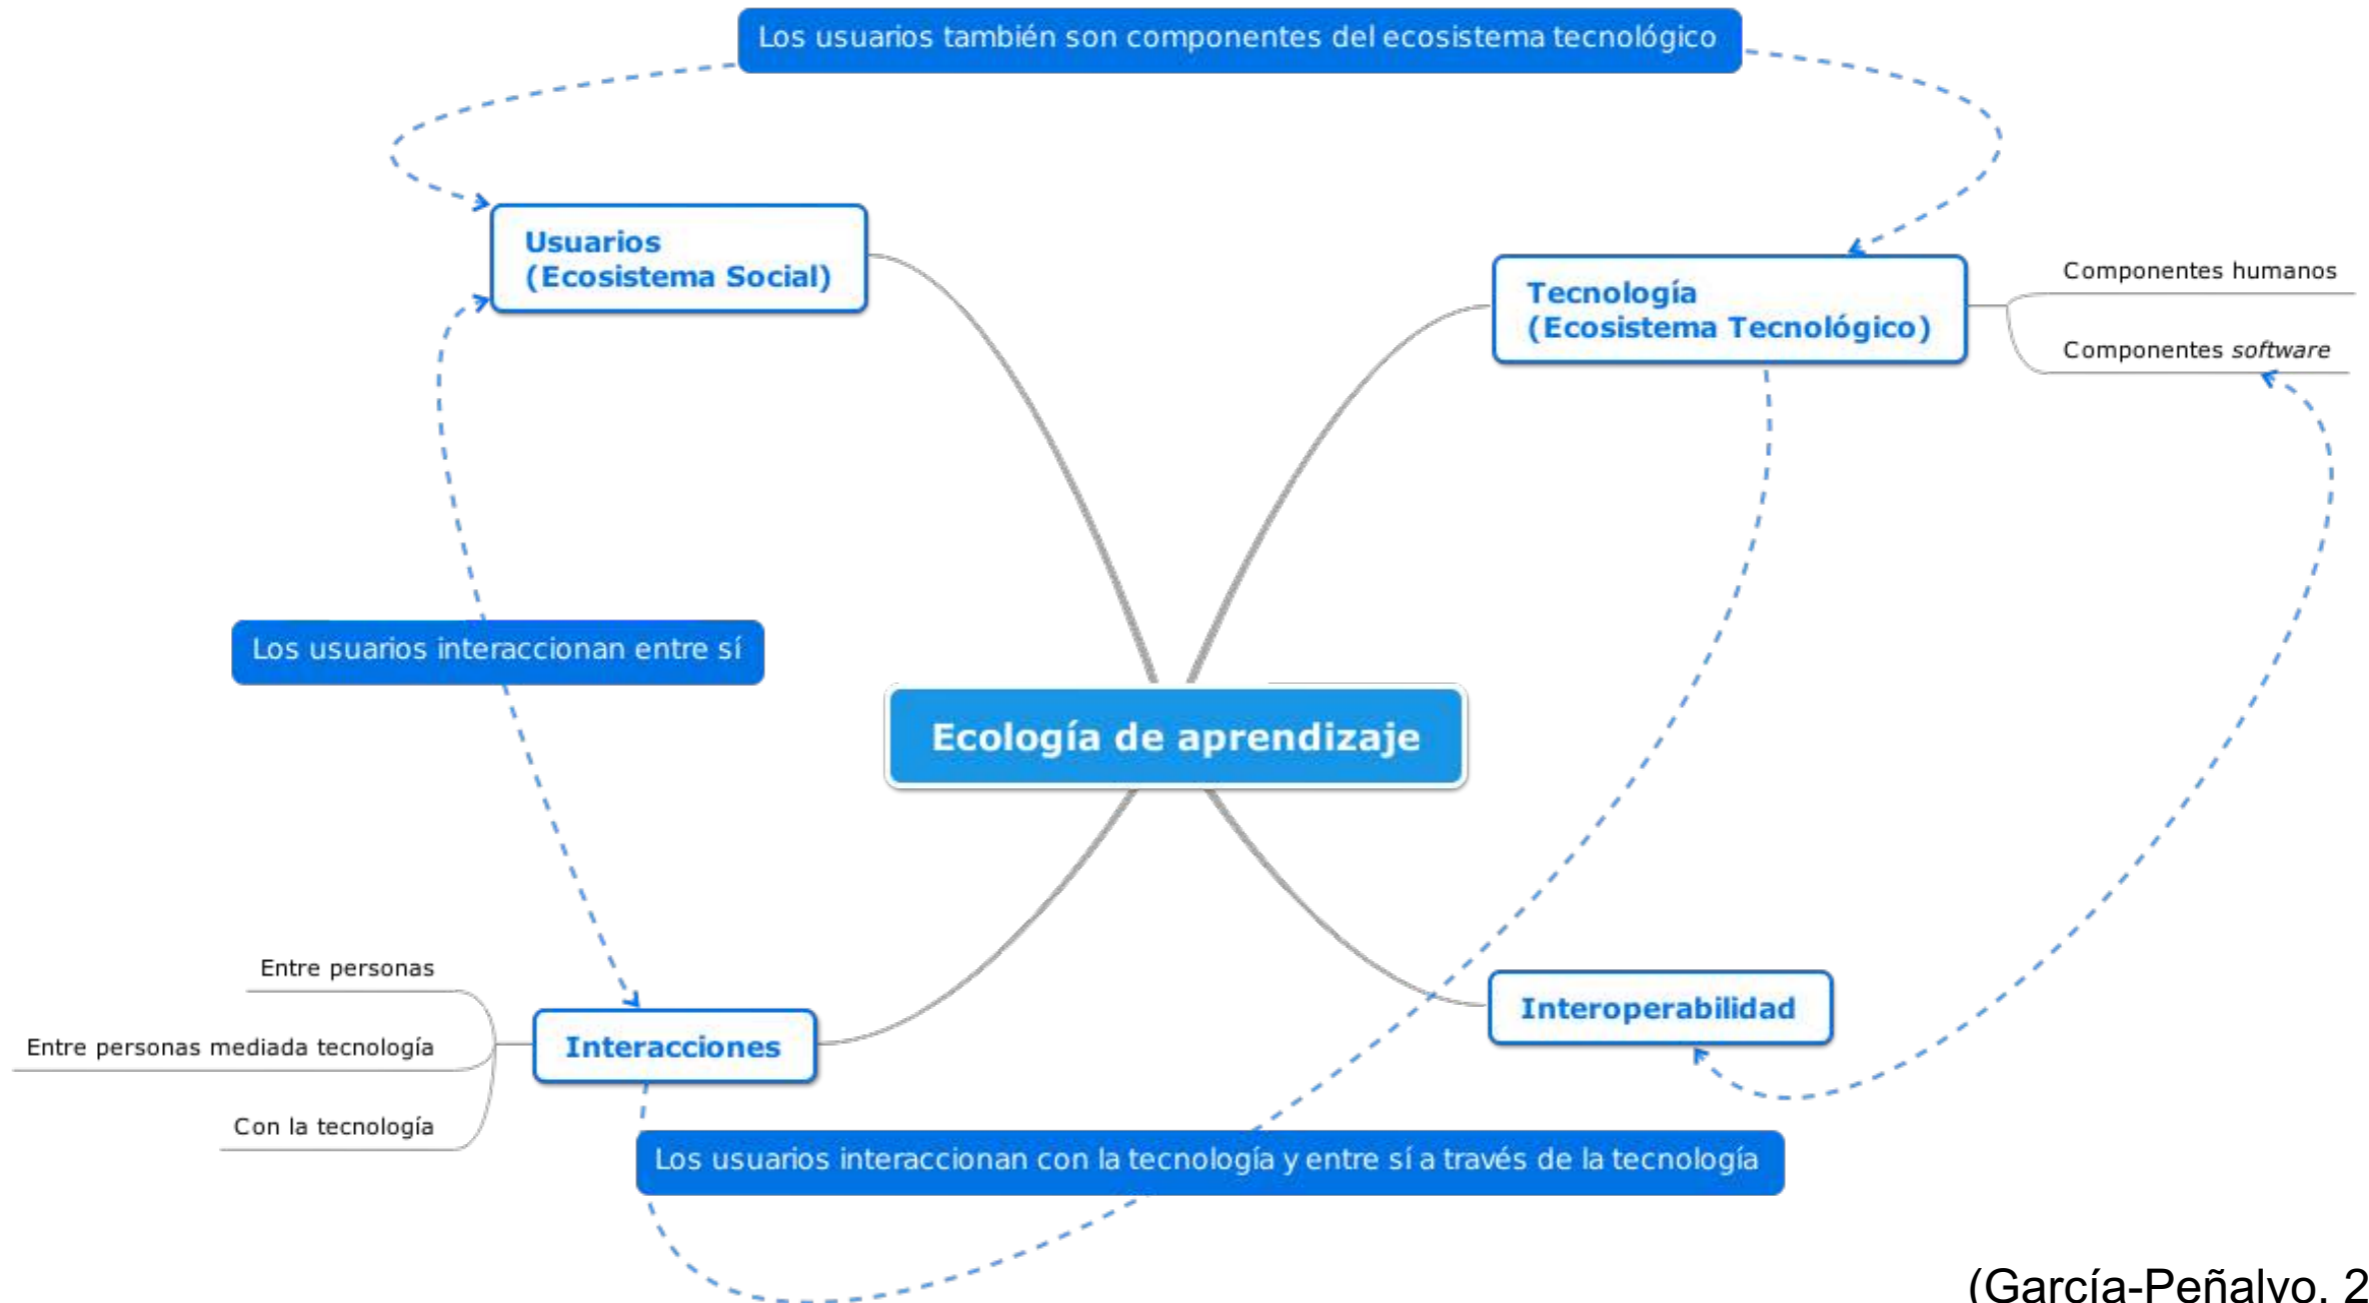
Los usuarios también son componentes del ecosistema tecnológico

Usuarios
(Ecosistema Social)

Tecnología
(Ecosistema Tecnológico)

Componentes humanos

Componentes *software*

Los usuarios interaccionan entre sí

Ecología de aprendizaje

Entre personas

Entre personas mediada tecnología

Con la tecnología

Interacciones

Interoperabilidad

Los usuarios interaccionan con la tecnología y entre sí a través de la tecnología

(García-Peñalvo, 2